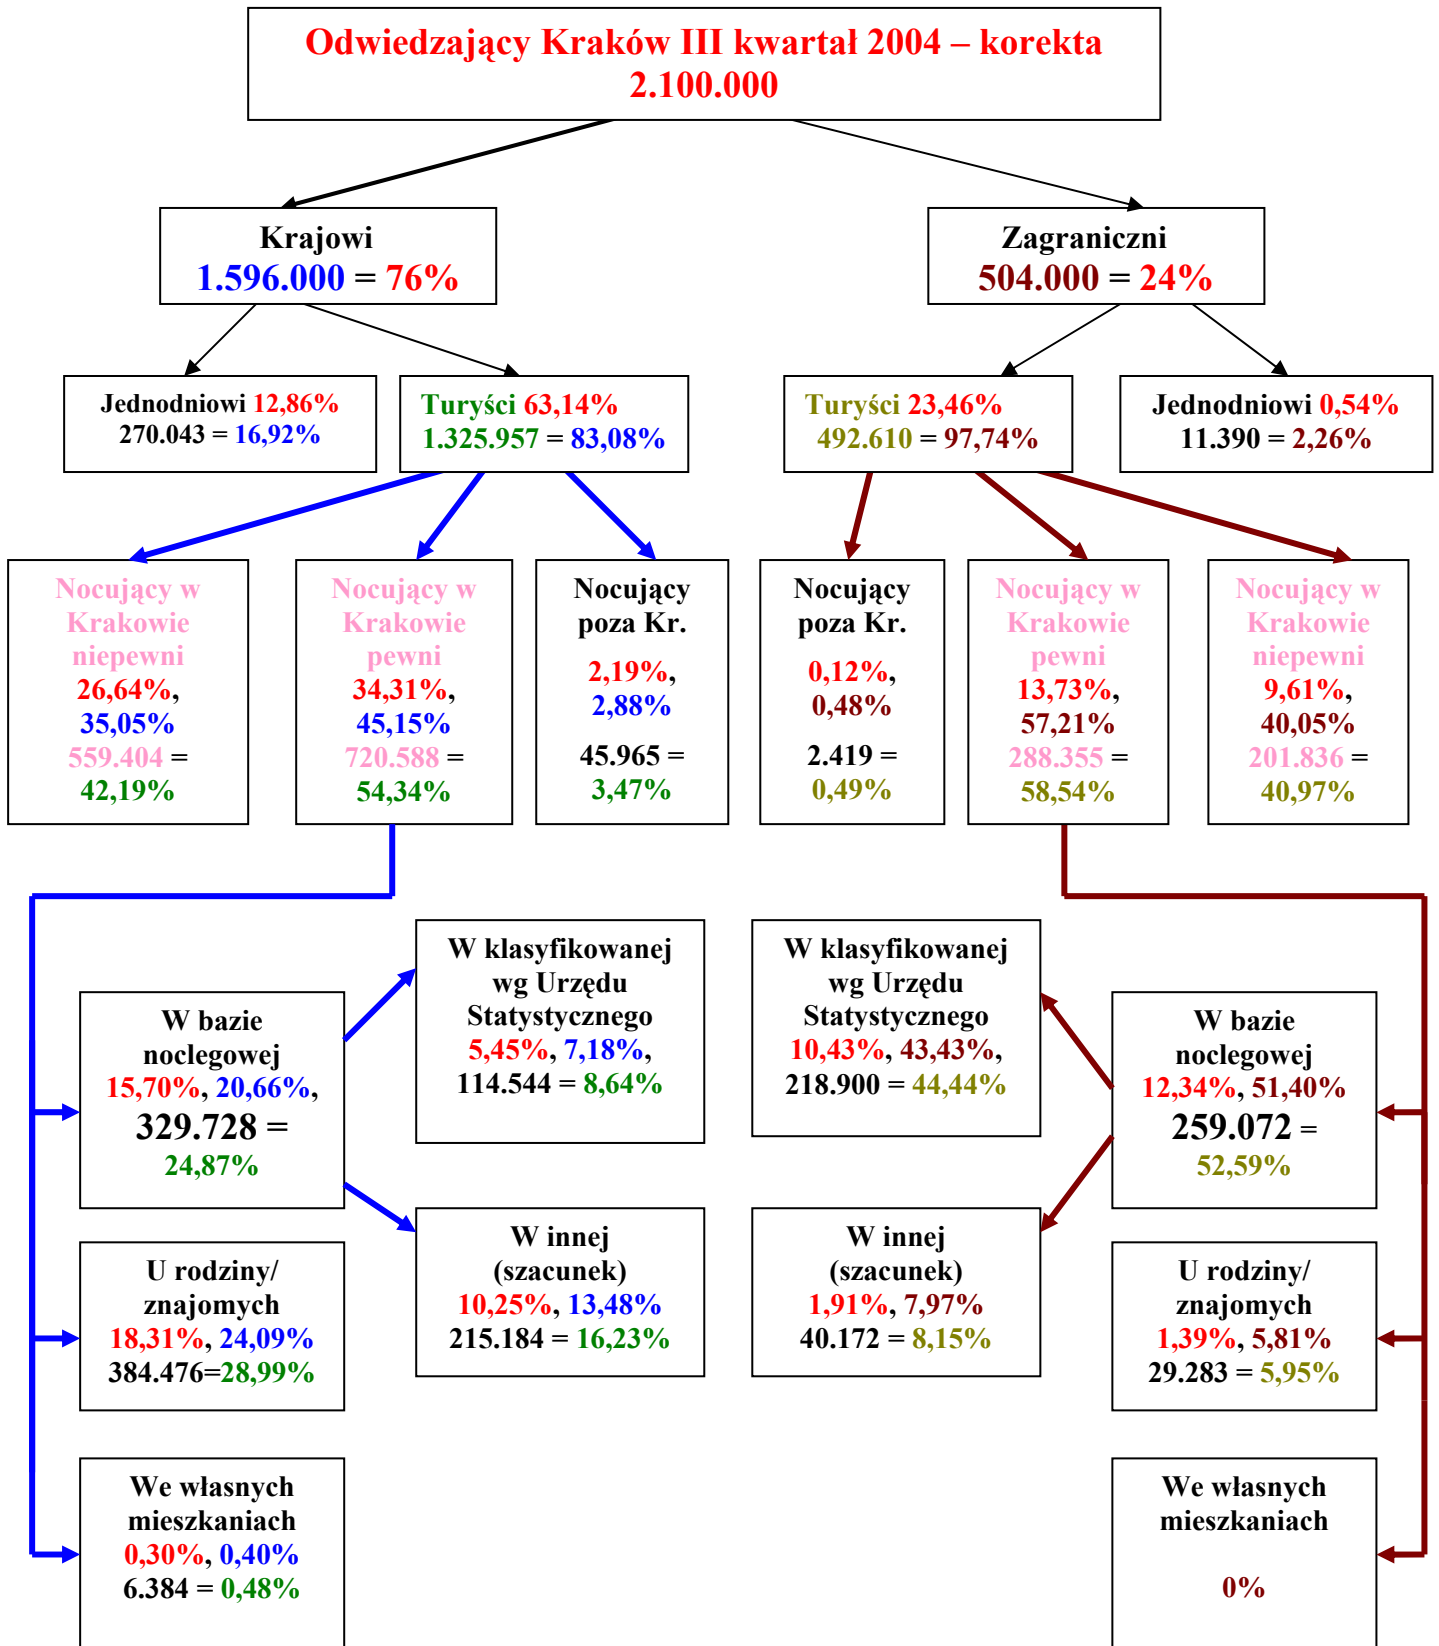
Odwiedzający Kraków III kwartał 2004 – korekta
2.100.000

Krajowi
1.596.000 = 76%

Zagraniczni
504.000 = 24%

Jednodniowi 12,86%
270.043 = 16,92%

Turyści 63,14%
1.325.957 = 83,08%

Turyści 23,46%
492.610 = 97,74%

Jednodniowi 0,54%
11.390 = 2,26%

Nocujący w Krakowie niepewni
26,64%, 35,05%
559.404 = 42,19%

Nocujący w Krakowie pewni
34,31%, 45,15%
720.588 = 54,34%

Nocujący poza Kr.
2,19%, 2,88%
45.965 = 3,47%

Nocujący poza Kr.
0,12%, 0,48%
2.419 = 0,49%

Nocujący w Krakowie pewni
13,73%, 57,21%
288.355 = 58,54%

Nocujący w Krakowie niepewni
9,61%, 40,05%
201.836 = 40,97%

W klasyfikowanej wg Urzędu Statystycznego
5,45%, 7,18%,
114.544 = 8,64%

W klasyfikowanej wg Urzędu Statystycznego
10,43%, 43,43%,
218.900 = 44,44%

W bazie noclegowej
15,70%, 20,66%,
329.728 = 24,87%

W bazie noclegowej
12,34%, 51,40%
259.072 = 52,59%

W innej (szacunek)
10,25%, 13,48%
215.184 = 16,23%

W innej (szacunek)
1,91%, 7,97%
40.172 = 8,15%

U rodziny/ znajomych
18,31%, 24,09%
384.476=28,99%

U rodziny/ znajomych
1,39%, 5,81%
29.283 = 5,95%

We własnych mieszkaniach
0,30%, 0,40%
6.384 = 0,48%

We własnych mieszkaniach
0%